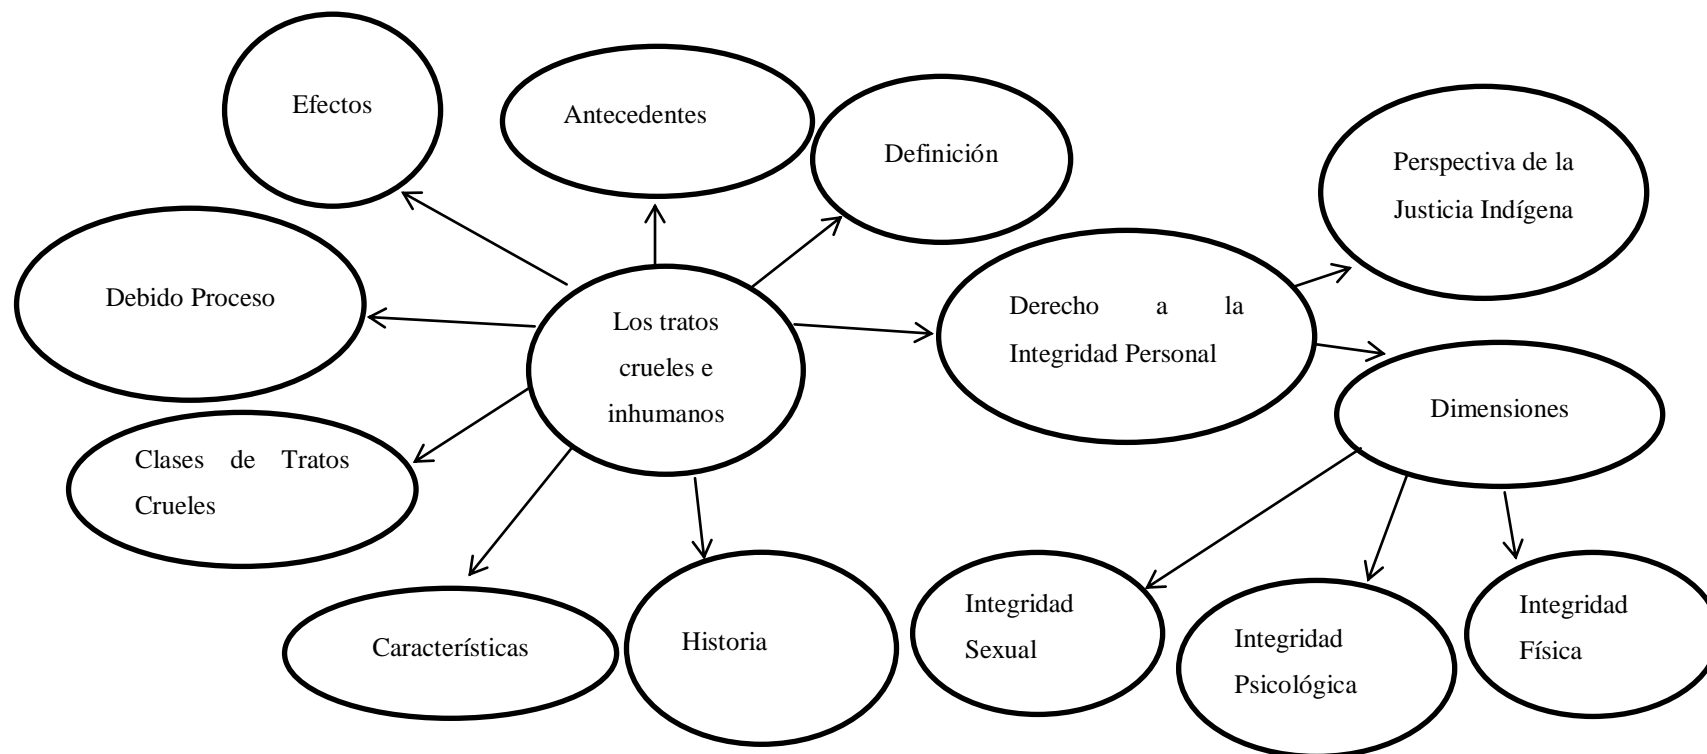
Efectos

Antecedentes

Definición

Perspectiva de la Justicia Indígena

Debido Proceso

Los tratos crueles e inhumanos

Derecho a la Integridad Personal

Dimensiones

Clases de Tratos Crueles

Características

Historia

Integridad Sexual

Integridad Psicológica

Integridad Física